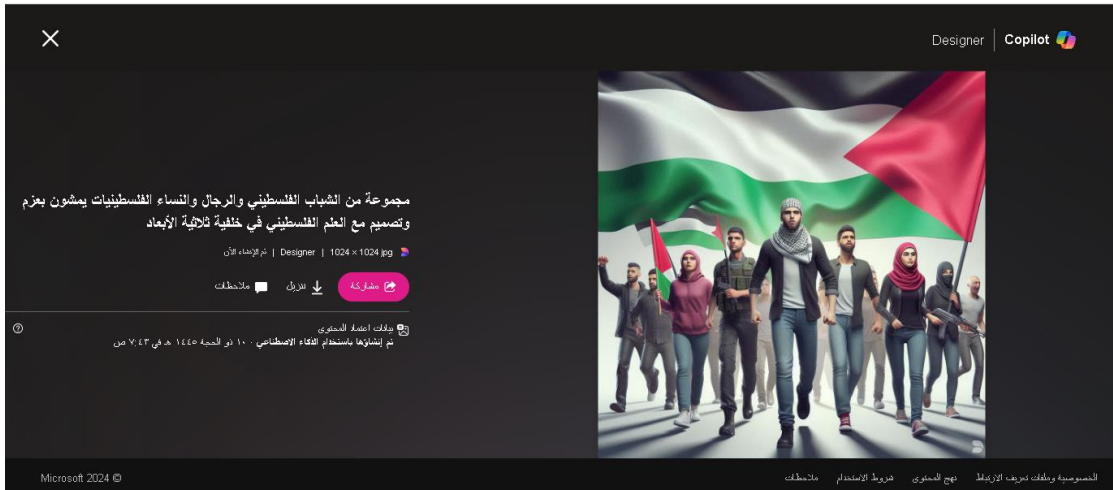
Copilot | Designer

مجموعة من الشباب الفلسطيني والرجال والنساء الفلسطينيات يمشون بعزم وتصميم مع العلم الفلسطيني في خلفية ثلاثية الأبعاد

jpg 1024 × 1024 | Designer | تم الإنشاء الآن

مشاركة
تنزيل
ملاحظات

بيانات اعتماد المحتوى
تم إنشاؤها باستخدام الذكاء الاصطناعي · ١٠ ذو الحجة ١٤٤٥ هـ في ٧:٤٣ ص

الخصوصية وملفات تعريف الارتباط   نهج المحتوى   شروط الاستخدام   ملاحظات

Microsoft 2024 ©